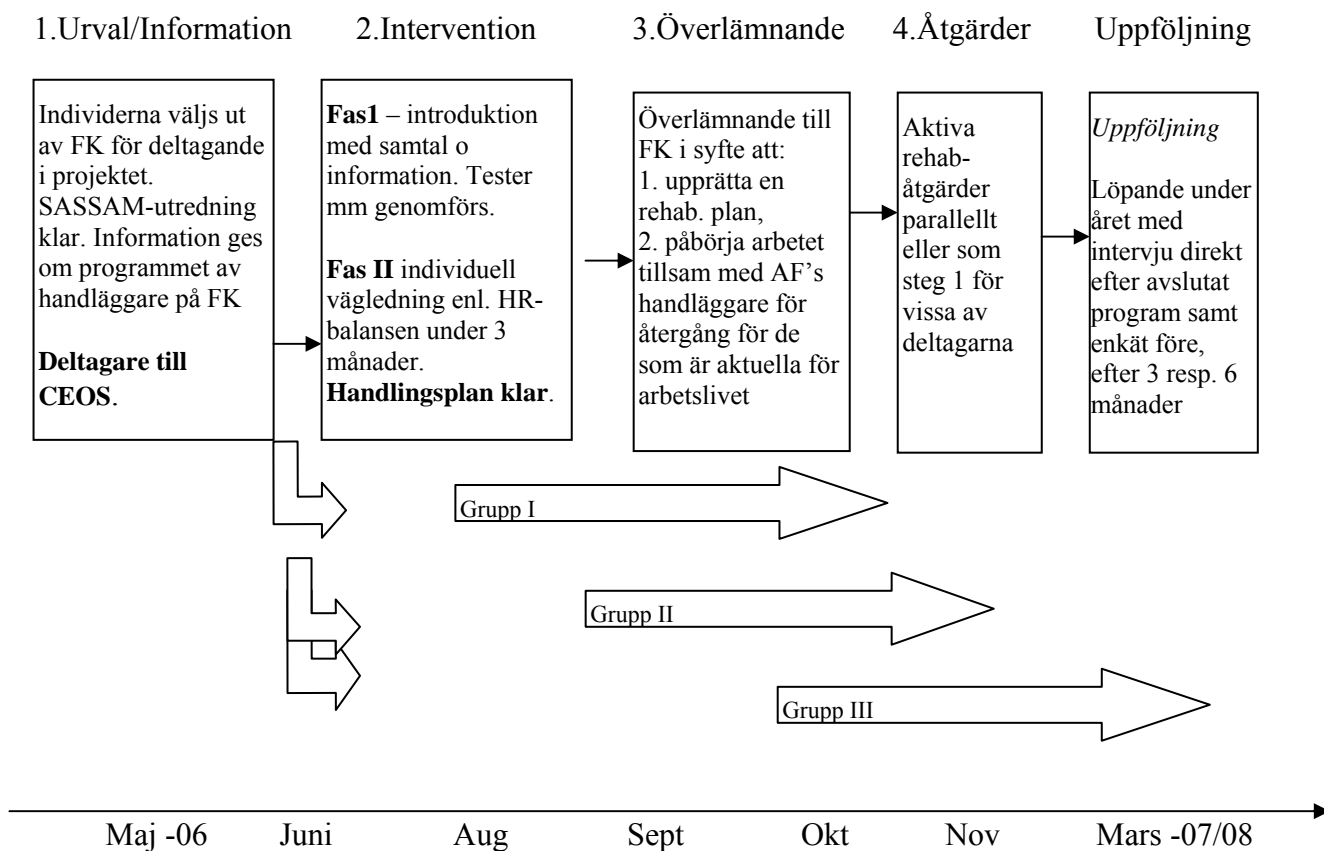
1.Urval/Information

2.Intervention

3.Överlämnande

4.Åtgärder

Uppföljning

Individerna väljs ut av FK för deltagande i projektet. SASSAM-utredning klar. Information ges om programmet av handläggare på FK

**Deltagare till CEOS**.

**Fas1** – introduktion med samtal o information. Tester mm genomförs.

**Fas II** individuell vägledning enl. HR-balansen under 3 månader. **Handlingsplan klar**.

Överlämnande till FK i syfte att:
1. upprätta en rehab. plan,
2. påbörja arbetet tillsam med AF's handläggare för återgång för de som är aktuella för arbetslivet

Aktiva rehab-åtgärder parallellt eller som steg 1 för vissa av deltagarna

*Uppföljning*

Löpande under året med intervju direkt efter avslutat program samt enkät före, efter 3 resp. 6 månader

Grupp I

Grupp II

Grupp III

Maj -06 Juni Aug Sept Okt Nov Mars -07/08